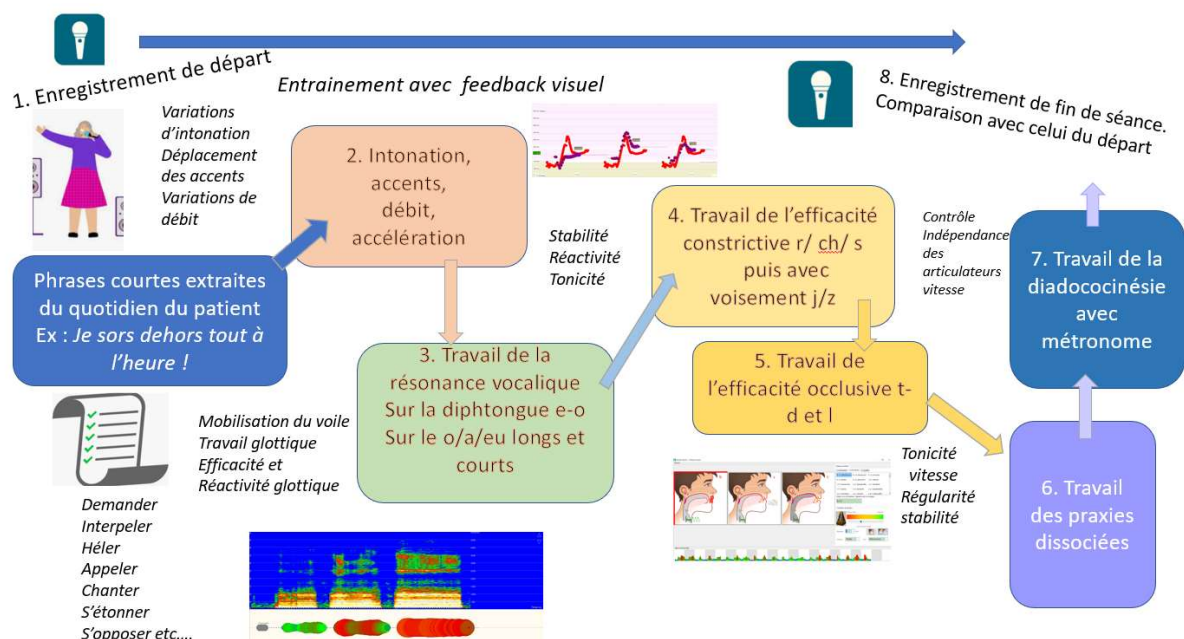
1. Enregistrement de départ

Entrainement avec feedback visuel

8. Enregistrement de fin de séance. Comparaison avec celui du départ

Variations d'intonation
Déplacement des accents
Variations de débit

2. Intonation, accents, débit, accélération

Phrases courtes extraites du quotidien du patient
Ex : Je sors dehors tout à l'heure !

Stabilité
Réactivité
Tonicité

4. Travail de l'efficacité constrictive r/ ch/ s puis avec voisement j/z

Contrôle
Indépendance des articulateurs
vitesse

7. Travail de la diadococinésie avec métronome

3. Travail de la résonance vocalique
Sur la diphtongue e-o
Sur le o/a/eu longs et courts

5. Travail de l'efficacité occlusive t-d et l

Mobilisation du voile
Travail glottique
Efficacité et Réactivité glottique

Tonicité
vitesse
Régularité
stabilité

6. Travail des praxies dissociées

Demander
Interpeler
Héler
Appeler
Chanter
S'étonner
S'opposer etc....